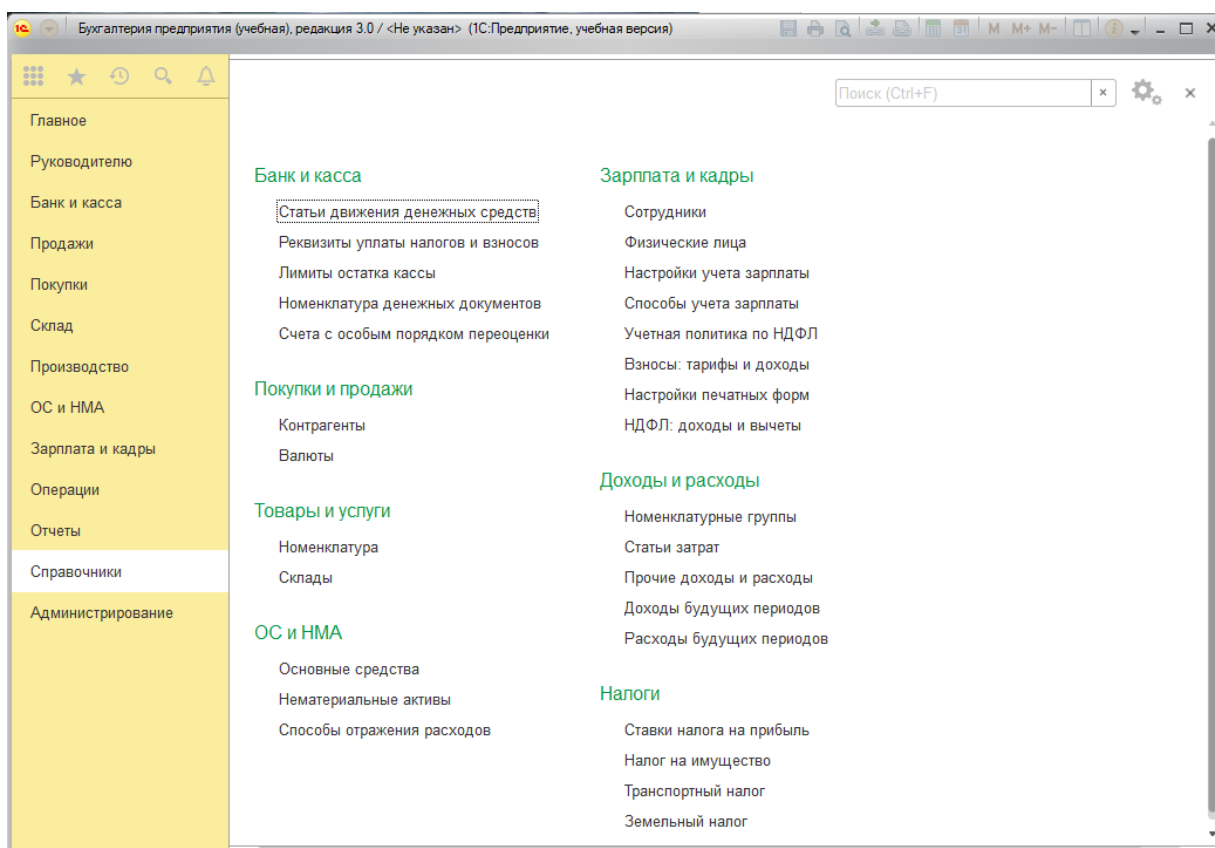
1С Бухгалтерия предприятия (учебная), редакция 3.0 / <Не указан> (1С:Предприятие, учебная версия)

M M+ M-

Главное
Руководителю
Банк и касса
Продажи
Покупки
Склад
Производство
ОС и НМА
Зарплата и кадры
Операции
Отчеты
Справочники
Администрирование

Поиск (Ctrl+F)

Банк и касса
Статьи движения денежных средств
Реквизиты уплаты налогов и взносов
Лимиты остатка кассы
Номенклатура денежных документов
Счета с особым порядком переоценки

Покупки и продажи
Контрагенты
Валюты

Товары и услуги
Номенклатура
Склады

ОС и НМА
Основные средства
Нематериальные активы
Способы отражения расходов

Зарплата и кадры
Сотрудники
Физические лица
Настройки учета зарплаты
Способы учета зарплаты
Учетная политика по НДФЛ
Взносы: тарифы и доходы
Настройки печатных форм
НДФЛ: доходы и вычеты

Доходы и расходы
Номенклатурные группы
Статьи затрат
Прочие доходы и расходы
Доходы будущих периодов
Расходы будущих периодов

Налоги
Ставки налога на прибыль
Налог на имущество
Транспортный налог
Земельный налог